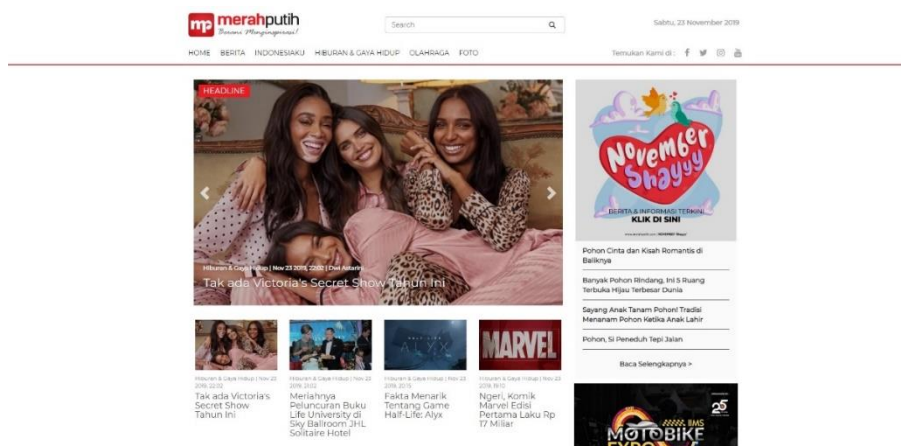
mp merahputih
Berani Menginspirasi!

Search

Sabtu, 23 November 2019

HOME BERITA INDONESIAKU HIBURAN & GAYA HIDUP OLAHRAGA FOTO

Temukan Kami di :

HEADLINE

Hiburan & Gaya Hidup | Nov 23 2019, 22:02 | Dwi Astarini

Tak ada Victoria's Secret Show Tahun Ini

November Shayyy

BERITA & INFORMASI TERKINI
KLIK DI SINI

Pohon Cinta dan Kisah Romantis di Baliknya

Banyak Pohon Rindang, Ini 5 Ruang Terbuka Hijau Terbesar Dunia

Sayang Anak Tanam Pohon! Tradisi Menanam Pohon Ketika Anak Lahir

Pohon, Si Peneduh Tepi Jalan

Baca Selengkapnya >

Hiburan & Gaya Hidup | Nov 23 2019, 22:02
Tak ada Victoria's Secret Show Tahun Ini

Hiburan & Gaya Hidup | Nov 23 2019, 21:02
Meriahnya Peluncuran Buku Life University di Sky Ballroom JHL Solitaire Hotel

Hiburan & Gaya Hidup | Nov 23 2019, 20:15
Fakta Menarik Tentang Game Half-Life: Alyx

Hiburan & Gaya Hidup | Nov 23 2019, 19:12
Ngeri, Komik Marvel Edisi Pertama Laku Rp 17 Miliar

MARVEL

25

IIMS MOTOBIKE EXPO